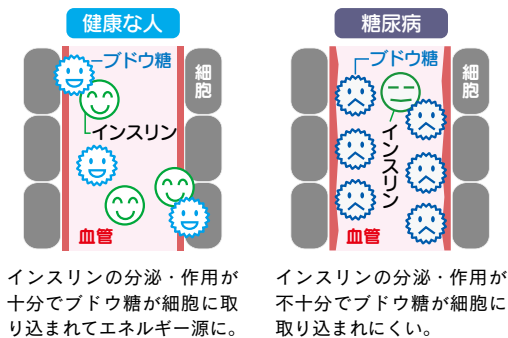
健康な人

ブドウ糖

細胞

インスリン

血管

インスリンの分泌・作用が十分でブドウ糖が細胞に取り込まれてエネルギー源に。

糖尿病

ブドウ糖

細胞

インスリン

血管

インスリンの分泌・作用が不十分でブドウ糖が細胞に取り込まれにくい。